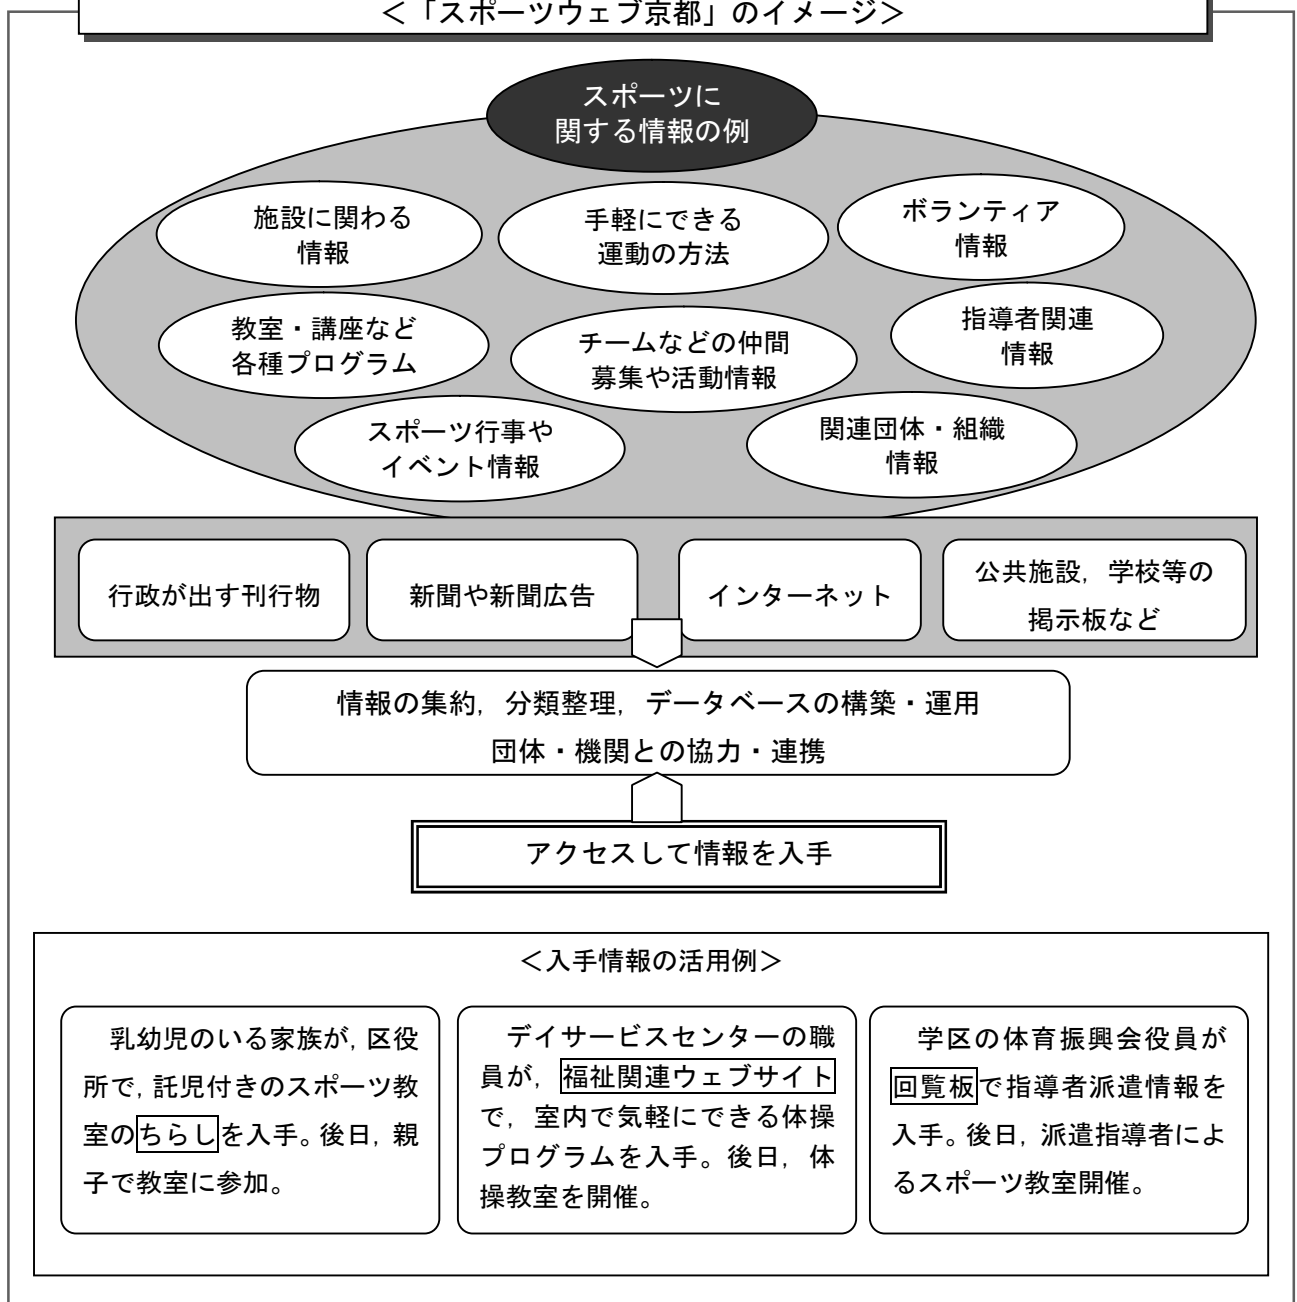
<「スポーツウェブ京都」のイメージ>

スポーツに関する情報の例

施設に関わる情報

手軽にできる運動の方法

ボランティア情報

教室・講座など各種プログラム

チームなどの仲間募集や活動情報

指導者関連情報

スポーツ行事やイベント情報

関連団体・組織情報

行政が出す刊行物

新聞や新聞広告

インターネット

公共施設,学校等の掲示板など

情報の集約,分類整理,データベースの構築・運用
団体・機関との協力・連携

アクセスして情報を入手

<入手情報の活用例>

乳幼児のいる家族が,区役所で,託児付きのスポーツ教室のちらしを入手。後日,親子で教室に参加。

デイサービスセンターの職員が,福祉関連ウェブサイトで,室内で気軽にできる体操プログラムを入手。後日,体操教室を開催。

学区の体育振興会役員が回覧板で指導者派遣情報を入手。後日,派遣指導者によるスポーツ教室開催。